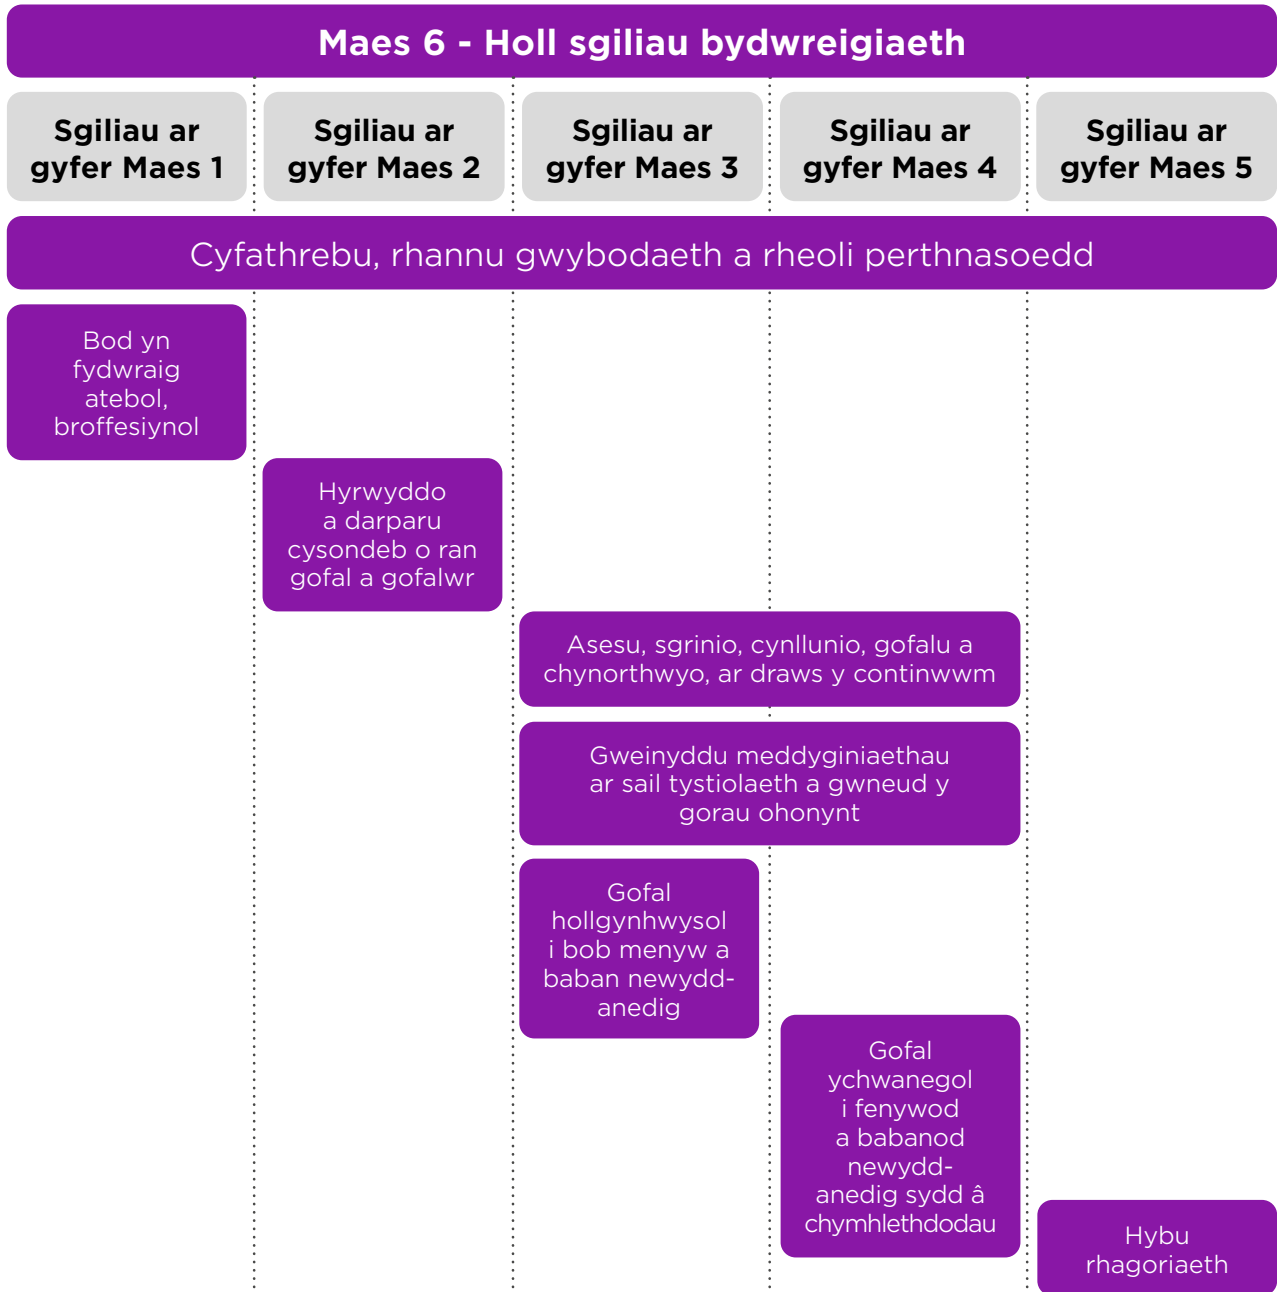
Maes 6 - Holl sgiliau bydwreigiaeth

Sgiliau ar gyfer Maes 1

Sgiliau ar gyfer Maes 2

Sgiliau ar gyfer Maes 3

Sgiliau ar gyfer Maes 4

Sgiliau ar gyfer Maes 5

Cyfathrebu, rhannu gwybodaeth a rheoli perthnasoedd

Bod yn fydwraig atebol, broffesiynol

Hyrwyddo a darparu cysondeb o ran gofal a gofalwr

Asesu, sgrinio, cynllunio, gofalu a chynorthwyo, ar draws y continwwm

Gweinyddu meddyginiaethau ar sail tystiolaeth a gwneud y gorau ohonynt

Gofal hollgynhwysol i bob menyw a baban newydd-anedig

Gofal ychwanegol i fenywod a babanod newydd-anedig sydd â chymhlethdodau

Hybu rhagoriaeth